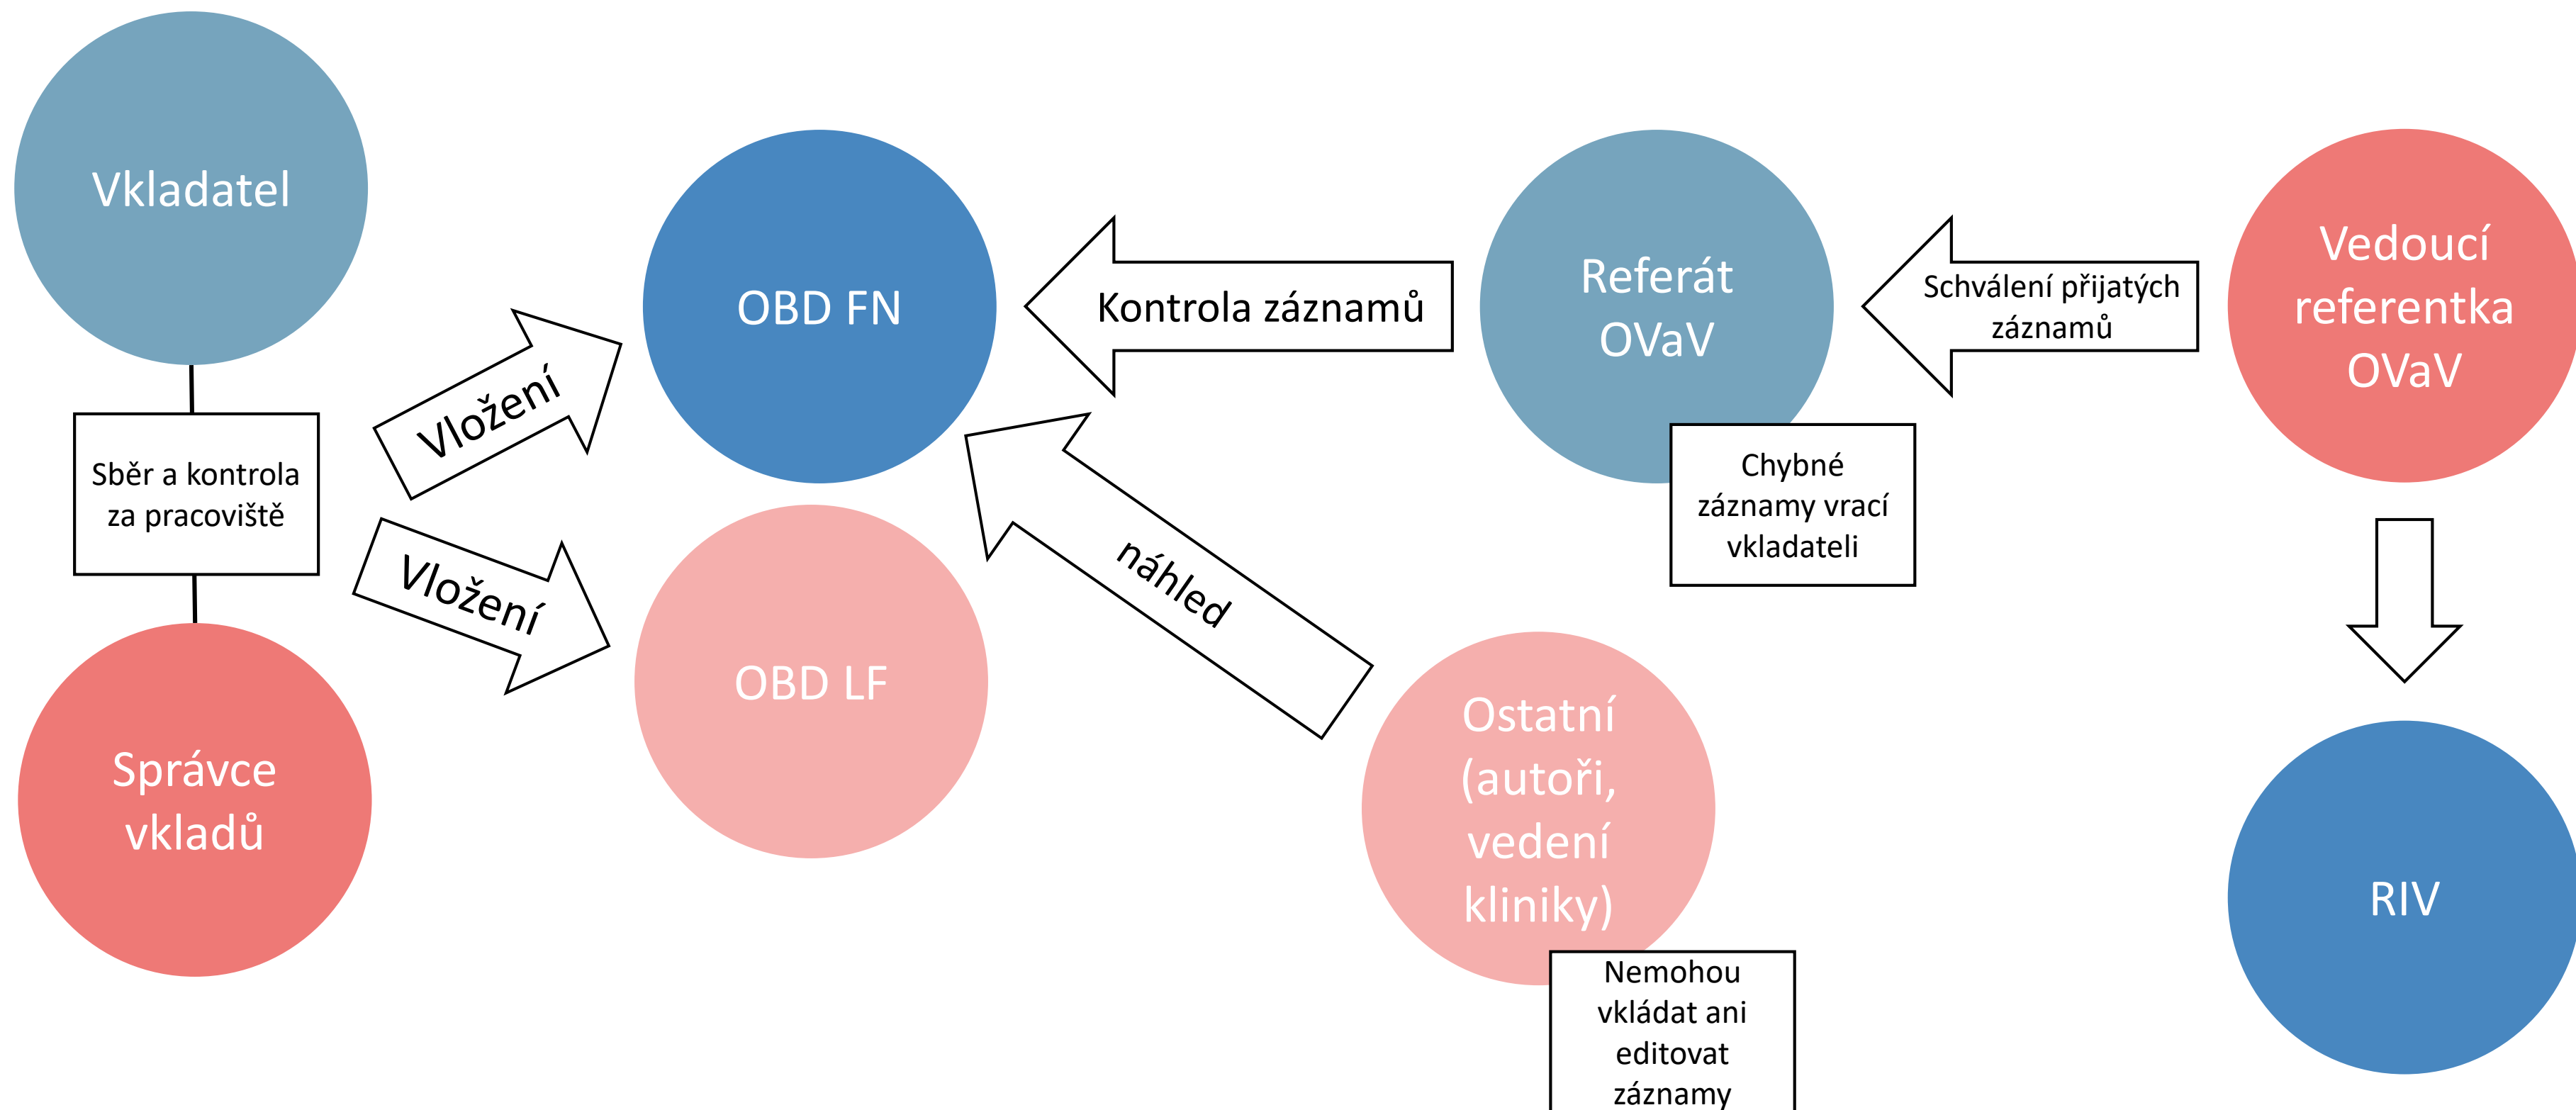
Vkladatel

Sběr a kontrola za pracoviště

Správce vkladů

Vložení

Vložení

OBD FN

OBD LF

Kontrola záznamů

náhled

Referát OVaV

Chybné záznamy vrací vkladateli

Schválení přijatých záznamů

Vedoucí referentka OVaV

Ostatní (autoři, vedení kliniky)

Nemohou vkládat ani editovat záznamy

RIV